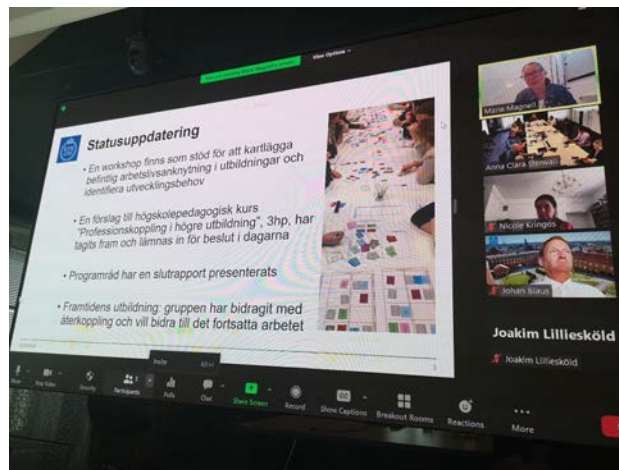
View Options

Statusuppdatering

• En workshop finns som stöd för att kartlägga befintlig arbetslivsanknytning i utbildningar och identifiera utvecklingsbehov

• Ett förslag till högskolepedagogisk kurs "Professionskoppling i högre utbildning", 3hp, har tagits fram och lämnas in för beslut i dagarna

• Programråd har en slutrapport presenterats

• Framtidens utbildning: gruppen har bidragit med återkoppling och vill bidra till det fortsatta arbetet

Marie Magnell

Anna Clara Stenvall

Nicole Kringos

Johan Silaus

Joakim Lilliesköld

Joakim Lilliesköld

Invite

Participants

Polls

Chat

Share Screen

Record

Show Captions

Breakout Rooms

Reactions

More